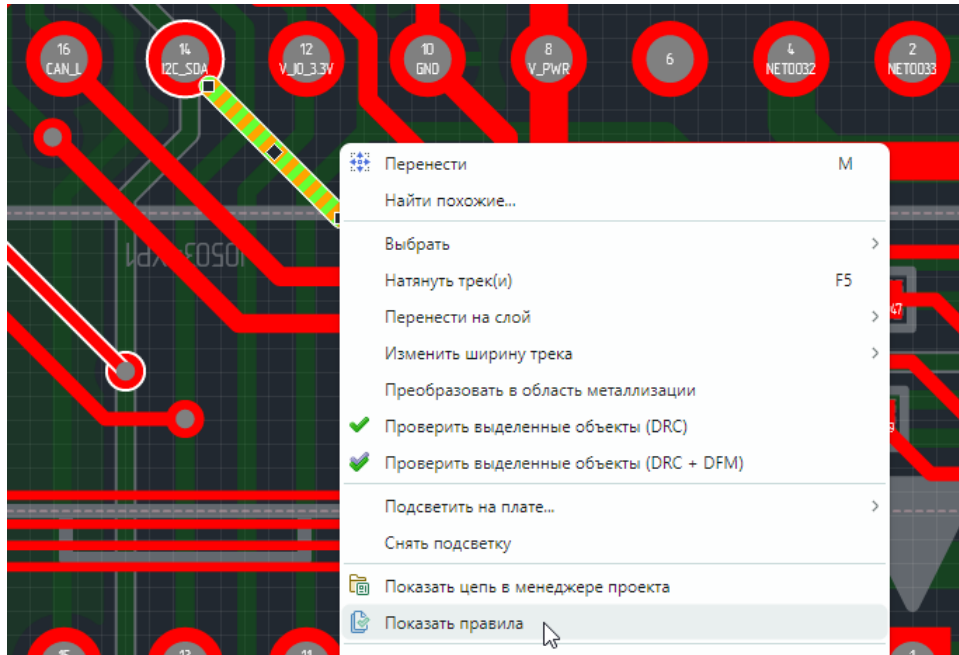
16
CAN_L
14
I2C_SDA
12
V_IO_3.3V
10
GND
8
V_PWR
6
4
NET0032
2
NET0033

Перенести M
Найти похожие...
Выбрать
Натянуть трек(и) F5
Перенести на слой
Изменить ширину трека
Преобразовать в область металлизации
Проверить выделенные объекты (DRC)
Проверить выделенные объекты (DRC + DFM)
Подсветить на плате...
Снять подсветку
Показать цепь в менеджере проекта
Показать правила